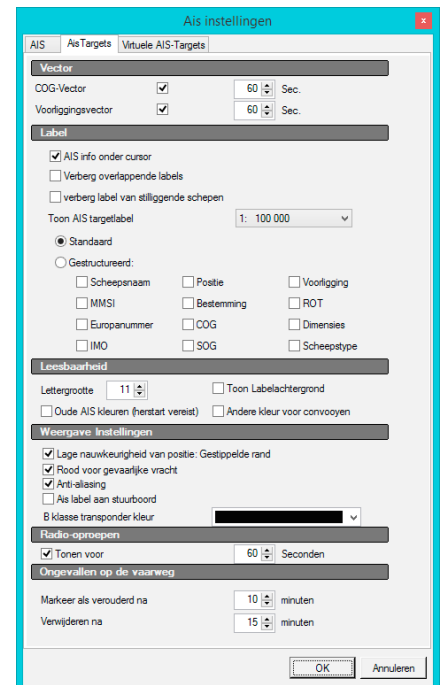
Ais instellingen

x

AIS | AisTargets | Virtuele AIS-Targets

Vector

COG-Vector 60 Sec.

Voorligingsvector 60 Sec.

Label

AIS info onder cursor

Verberg overlappende labels

verberg label van stilliggende schepen

Toon AIS targetlabel 1: 100 000

Standaard

Gestructureerd:

| Scheepsnaam | Positie | Voorligging |
|---|---|---|
| MMSI | Bestemming | ROT |
| Europanummer | COG | Dimensies |
| IMO | SOG | Scheepstype |

Leesbaarheid

Lettergrootte 11

Toon Labelachtergrond

Oude AIS kleuren (herstart vereist)

Andere kleur voor convooyen

Weergave Instellingen

Lage nauwkeurigheid van positie: Gestippelde rand

Rood voor gevaarlijke vracht

Anti-aliasing

Ais label aan stuurboord

B klasse transponder kleur

Radio-oproepen

Tonen voor 60 Seconden

Ongevallen op de vaarweg

Markeer als verouderd na 10 minuten

Verwijderen na 15 minuten

OK

Annuleren